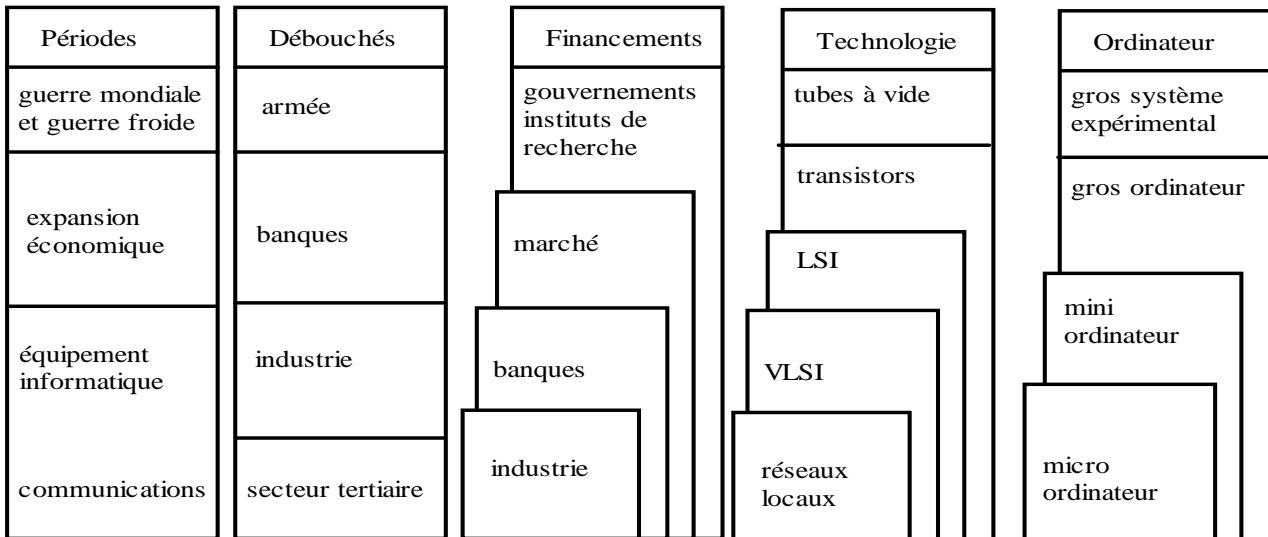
| Périodes | Débouchés | Financements | Technologie | Ordinateur |
|---|---|---|---|---|
| guerre mondiale et guerre froide | armée | gouvernements instituts de recherche | tubes à vide | gros système expérimental |
| expansion économique | banques | marché | transistors | gros ordinateur |
| | | | LSI | |
| équipement informatique | industrie | banques | VLSI | mini ordinateur |
| communications | secteur tertiaire | industrie | réseaux locaux | micro ordinateur |